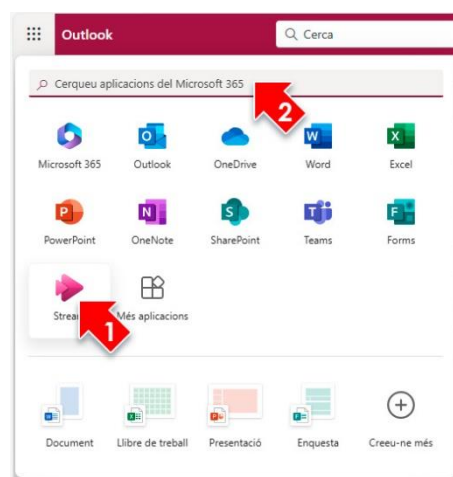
Outlook

Cerca

Cerqueu aplicacions del Microsoft 365

2

Microsoft 365
Outlook
OneDrive
Word
Excel

PowerPoint
OneNote
SharePoint
Teams
Forms

Strea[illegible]
Més aplicacions

1

Document
Llibre de treball
Presentació
Enquesta
Creeu-ne més